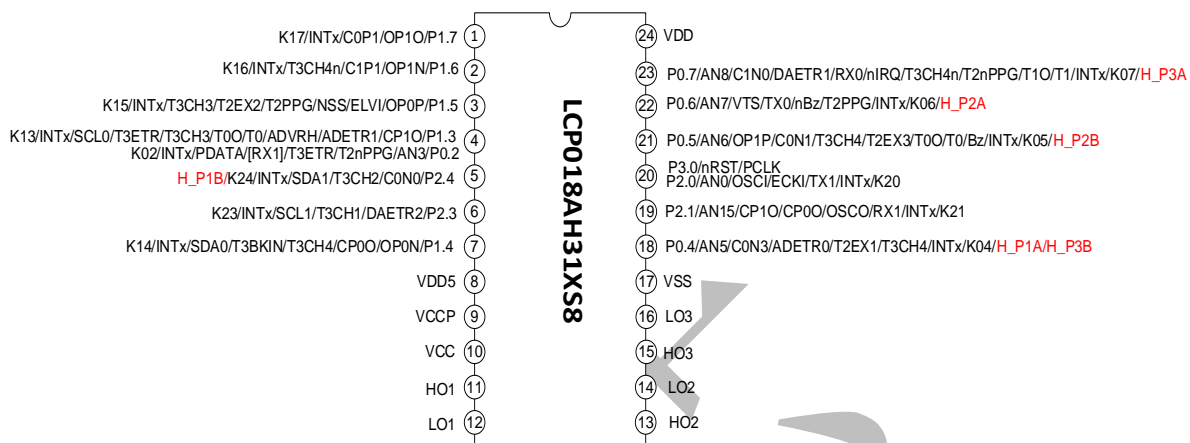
K17/INTx/C0P1/OP1O/P1.7 1
K16/INTx/T3CH4n/C1P1/OP1N/P1.6 2
K15/INTx/T3CH3/T2EX2/T2PPG/NSS/ELVI/OP0P/P1.5 3
K13/INTx/SCL0/T3ETR/T3CH3/T0O/T0/ADVRH/ADETR1/CP1O/P1.3
K02/INTx/PDATA/[RX1]/T3ETR/T2nPPG/AN3/P0.2 4
H_P1B/K24/INTx/SDA1/T3CH2/C0N0/P2.4 5
K23/INTx/SCL1/T3CH1/DAETR2/P2.3 6
K14/INTx/SDA0/T3BKIN/T3CH4/CP0O/OP0N/P1.4 7
VDD5 8
VCCP 9
VCC 10
HO1 11
LO1 12

LCP018AH31XS8

24 VDD
23 P0.7/AN8/C1N0/DAETR1/RX0/nIRQ/T3CH4n/T2nPPG/T1O/T1/INTx/K07/H_P3A
22 P0.6/AN7/VTS/TX0/nBz/T2PPG/INTx/K06/H_P2A
21 P0.5/AN6/OP1P/C0N1/T3CH4/T2EX3/T0O/T0/Bz/INTx/K05/H_P2B
20 P3.0/nRST/PCLK
P2.0/AN0/OSCI/ECKI/TX1/INTx/K20
19 P2.1/AN15/CP1O/CP0O/OSCO/RX1/INTx/K21
18 P0.4/AN5/C0N3/ADETR0/T2EX1/T3CH4/INTx/K04/H_P1A/H_P3B
17 VSS
16 LO3
15 HO3
14 LO2
13 HO2